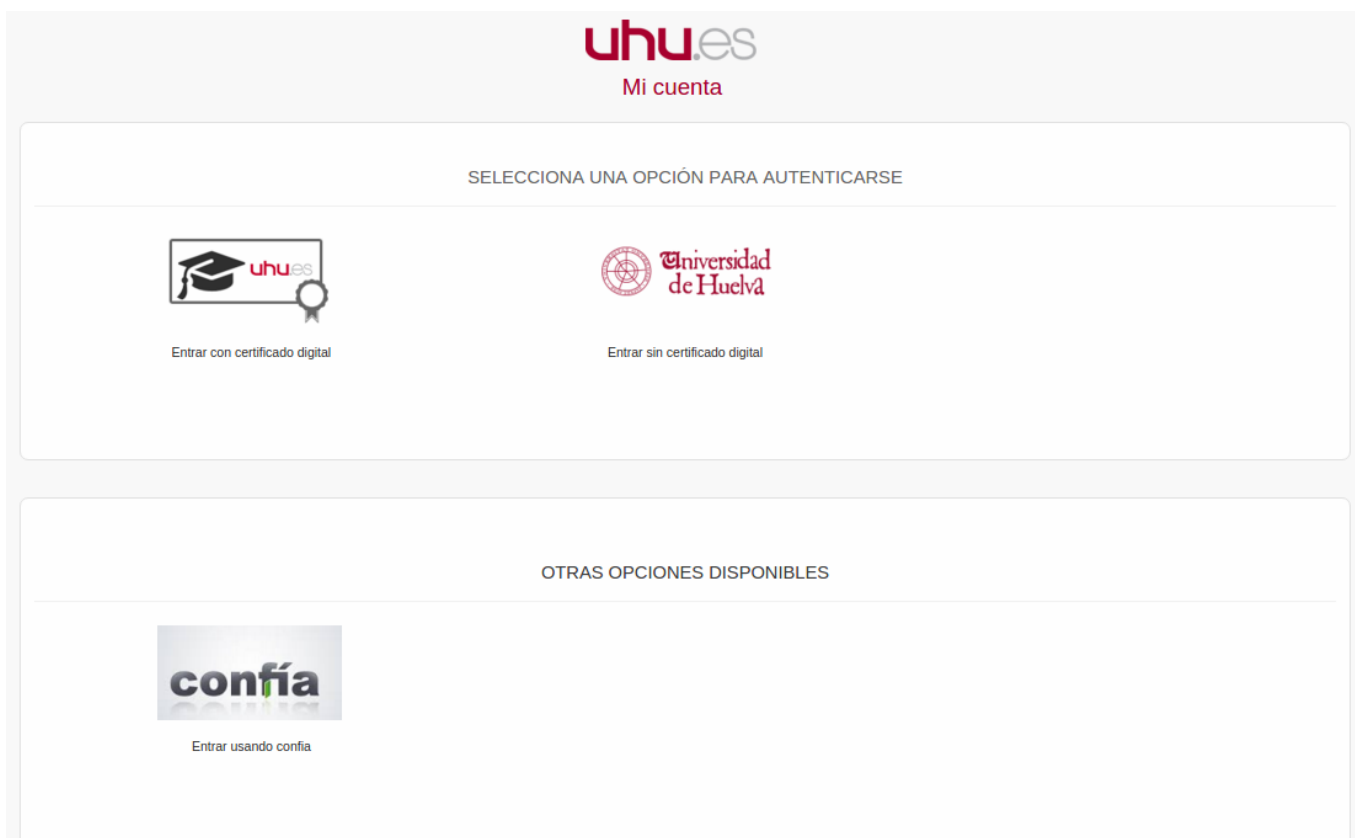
uhu.es
Mi cuenta

SELECCIONA UNA OPCIÓN PARA AUTENTICARSE

uhu.es

Entrar con certificado digital

Universidad de Huelva

Entrar sin certificado digital

OTRAS OPCIONES DISPONIBLES

confía

Entrar usando confia